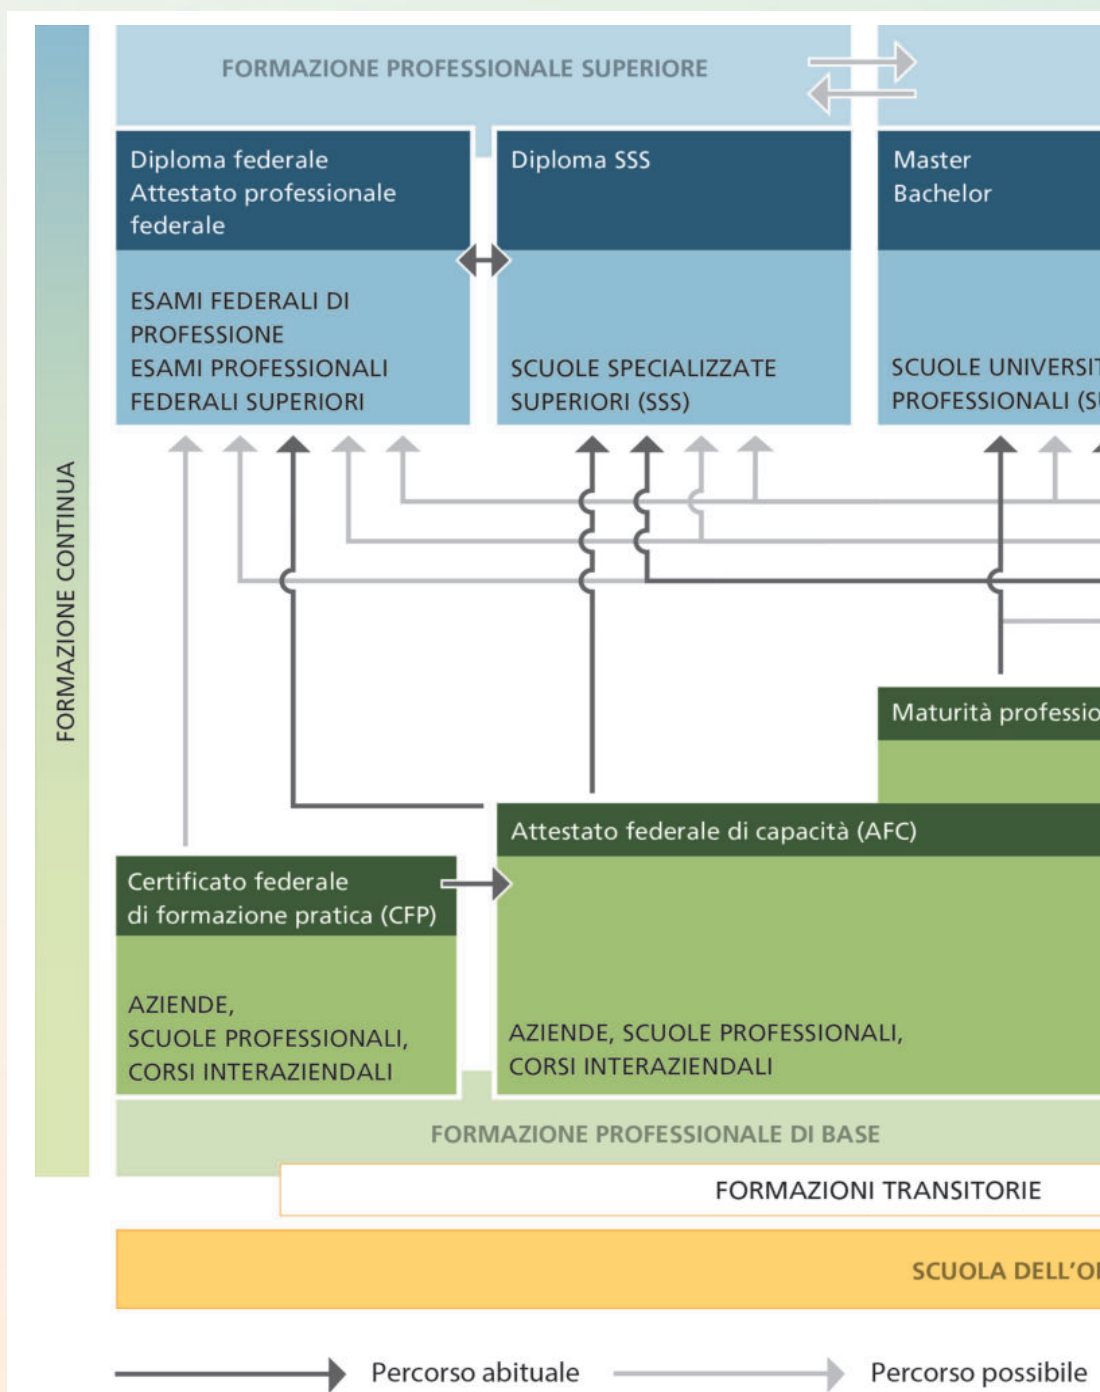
FORMAZIONE CONTINUA

FORMAZIONE PROFESSIONALE SUPERIORE

Diploma federale
Attestato professionale federale

ESAMI FEDERALI DI PROFESSIONE
ESAMI PROFESSIONALI FEDERALI SUPERIORI

Diploma SSS

SCUOLE SPECIALIZZATE SUPERIORI (SSS)

Master
Bachelor

SCUOLE UNIVERSIT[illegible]
PROFESSIONALI (S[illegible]

Maturità professio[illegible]

Attestato federale di capacità (AFC)

AZIENDE, SCUOLE PROFESSIONALI, CORSI INTERAZIENDALI

Certificato federale di formazione pratica (CFP)

AZIENDE, SCUOLE PROFESSIONALI, CORSI INTERAZIENDALI

FORMAZIONE PROFESSIONALE DI BASE

FORMAZIONI TRANSITORIE

SCUOLA DELL'O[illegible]

Percorso abituale
Percorso possibile